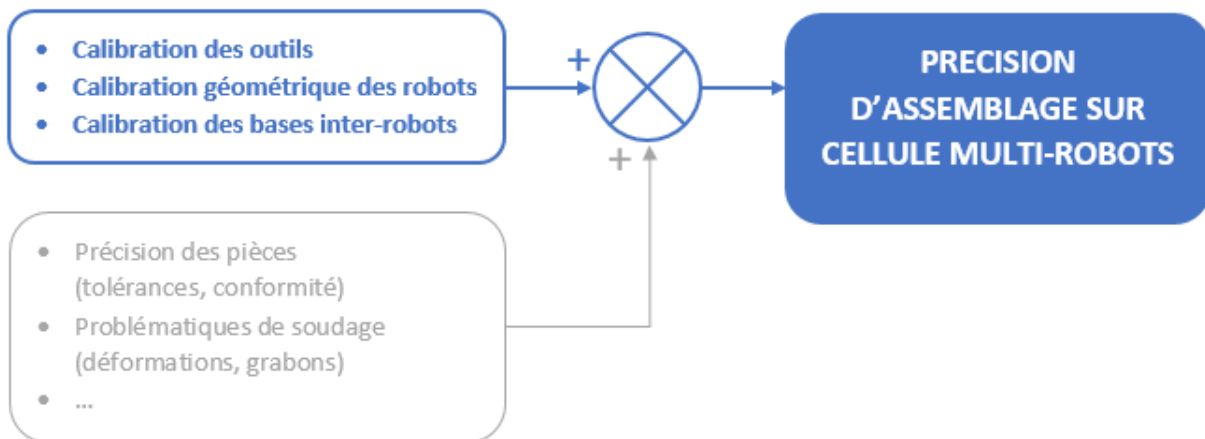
- Calibration des outils
- Calibration géométrique des robots
- Calibration des bases inter-robots

+

+

PRECISION D’ASSEMBLAGE SUR CELLULE MULTI-ROBOTS

- Précision des pièces (tolérances, conformité)
- Problématiques de soudage (déformations, grabons)
- ...